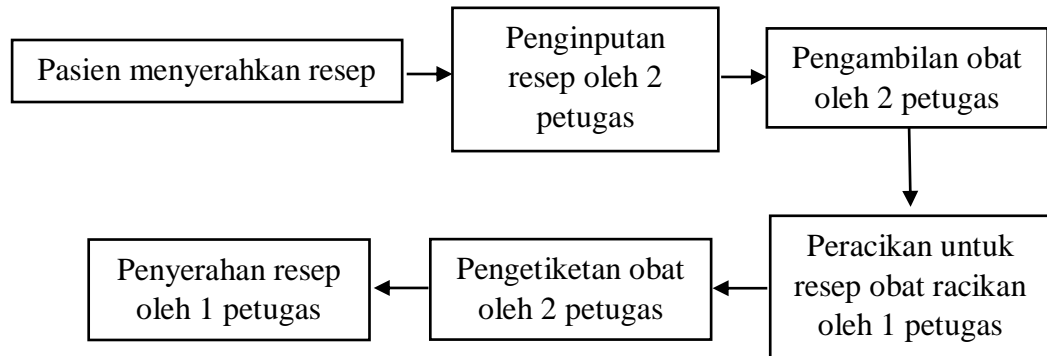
Pasien menyerahkan resep

Penginputan resep oleh 2 petugas

Pengambilan obat oleh 2 petugas

Peracikan untuk resep obat racikan oleh 1 petugas

Pengetiketan obat oleh 2 petugas

Penyerahan resep oleh 1 petugas